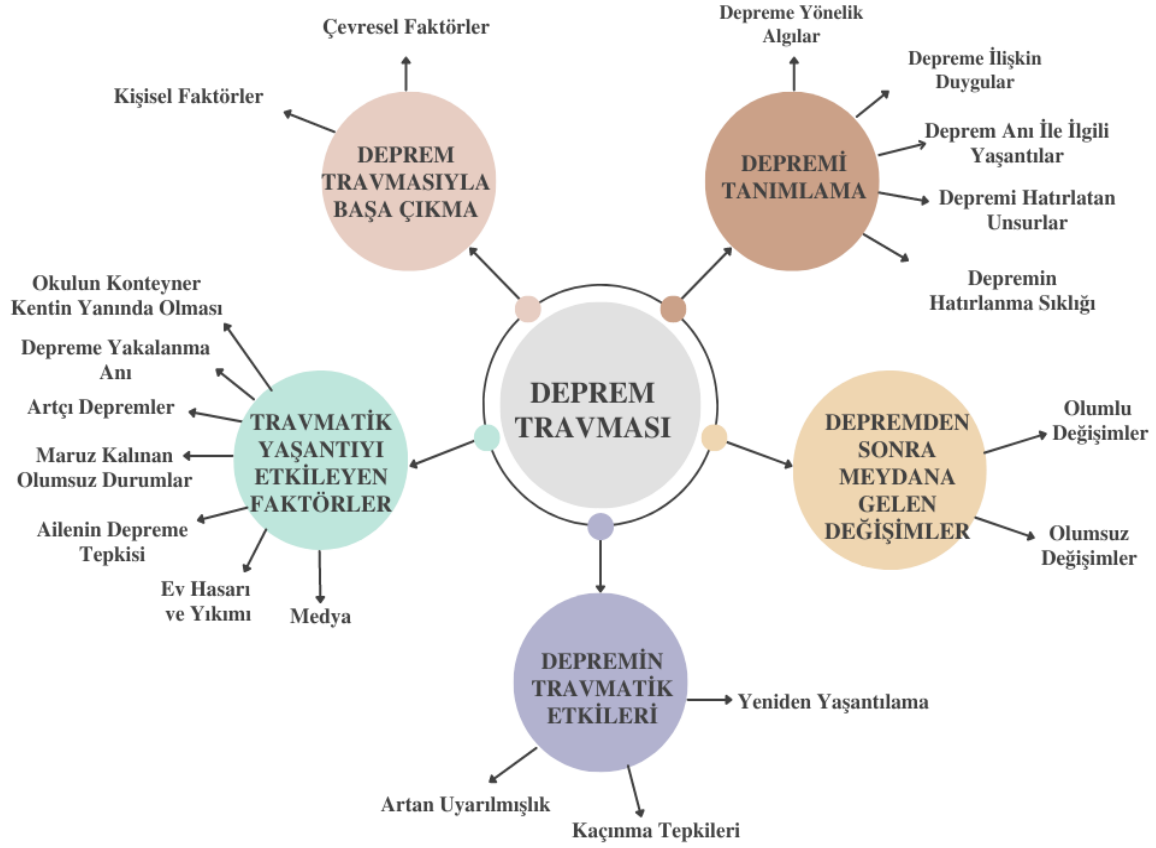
DEPREM TRAVMASI

DEPREM TRAVMASIYLA BAŞA ÇIKMA

Çevresel Faktörler

Kişisel Faktörler

DEPREMİ TANIMLAMA

Depreme Yönelik Algılar

Depreme İlişkin Duygular

Deprem Anı İle İlgili Yaşantılar

Depremi Hatırlatan Unsurlar

Depremin Hatırlanma Sıklığı

TRAVMATİK YAŞANTIYI ETKİLEYEN FAKTÖRLER

Okulun Konteyner Kentin Yanında Olması

Depreme Yakalanma Anı

Artçı Depremler

Maruz Kalınan Olumsuz Durumlar

Ailenin Depreme Tepkisi

Ev Hasarı ve Yıkımı

Medya

DEPREMDEN SONRA MEYDANA GELEN DEĞİŞİMLER

Olumlu Değişimler

Olumsuz Değişimler

DEPREMİN TRAVMATİK ETKİLERİ

Yeniden Yaşantılama

Artan Uyarılmışlık

Kaçınma Tepkileri